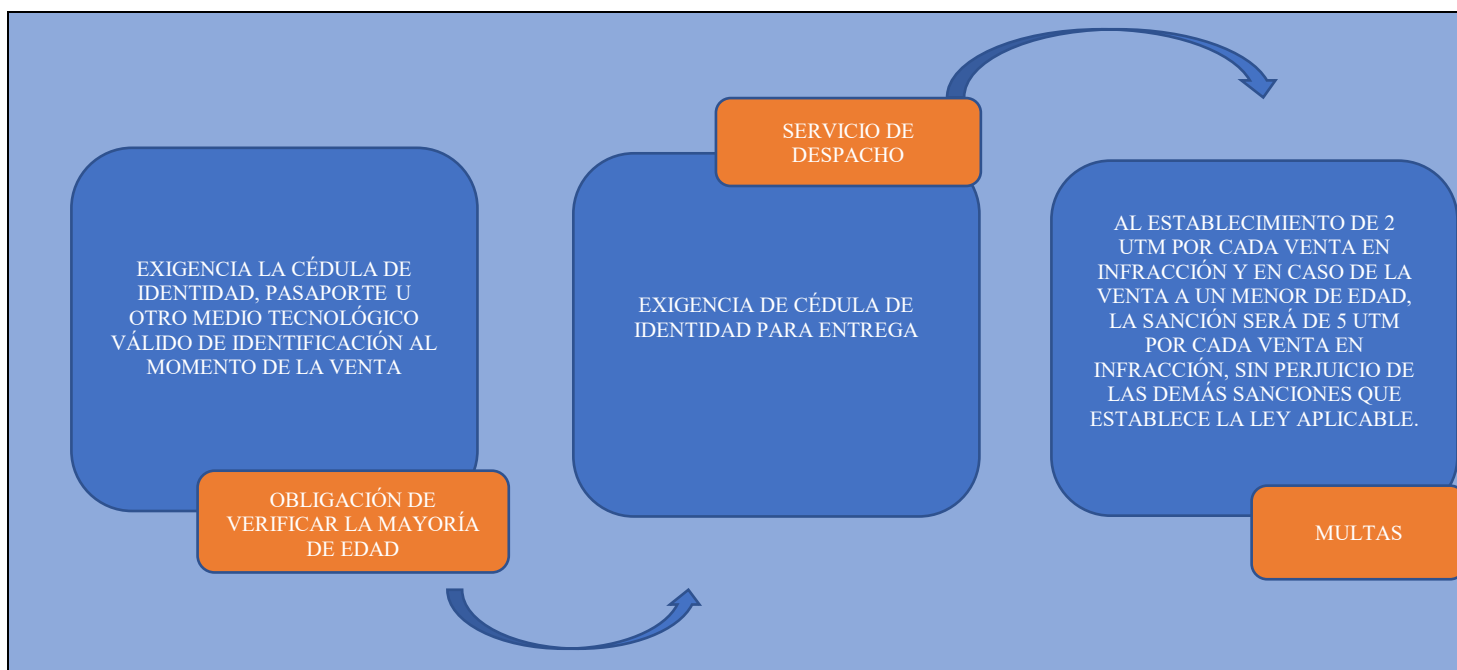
EXIGENCIA LA CÉDULA DE IDENTIDAD, PASAPORTE U OTRO MEDIO TECNOLÓGICO VÁLIDO DE IDENTIFICACIÓN AL MOMENTO DE LA VENTA

OBLIGACIÓN DE VERIFICAR LA MAYORÍA DE EDAD

SERVICIO DE DESPACHO

EXIGENCIA DE CÉDULA DE IDENTIDAD PARA ENTREGA

AL ESTABLECIMIENTO DE 2 UTM POR CADA VENTA EN INFRACCIÓN Y EN CASO DE LA VENTA A UN MENOR DE EDAD, LA SANCIÓN SERÁ DE 5 UTM POR CADA VENTA EN INFRACCIÓN, SIN PERJUICIO DE LAS DEMÁS SANCIONES QUE ESTABLECE LA LEY APLICABLE.

MULTAS